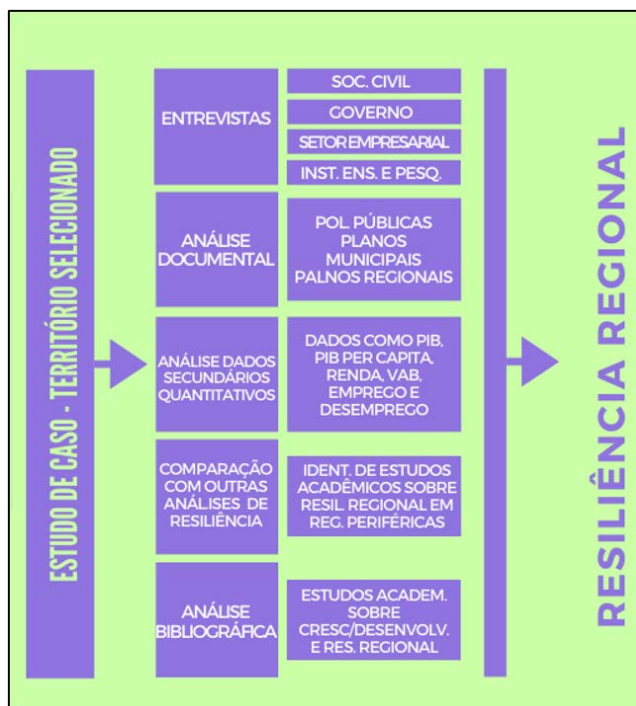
ESTUDO DE CASO - TERRITÓRIO SELECIONADO

ENTREVISTAS

SOC. CIVIL

GOVERNO

SETOR EMPRESARIAL

INST. ENS. E PESQ.

ANÁLISE DOCUMENTAL

POL. PÚBLICAS PLANOS MUNICIPAIS PALNOS REGIONAIS

ANÁLISE DADOS SECUNDÁRIOS QUANTITATIVOS

DADOS COMO PIB, PIB PER CAPITA, RENDA, VAB, EMPREGO E DESEMPREGO

COMPARAÇÃO COM OUTRAS ANÁLISES DE RESILIÊNCIA

IDENT. DE ESTUDOS ACADÊMICOS SOBRE RESIL. REGIONAL EM REG. PERIFÉRICAS

ANÁLISE BIBLIOGRÁFICA

ESTUDOS ACADEM. SOBRE CRESC/DESENVOLV. E RES. REGIONAL

RESILIÊNCIA REGIONAL